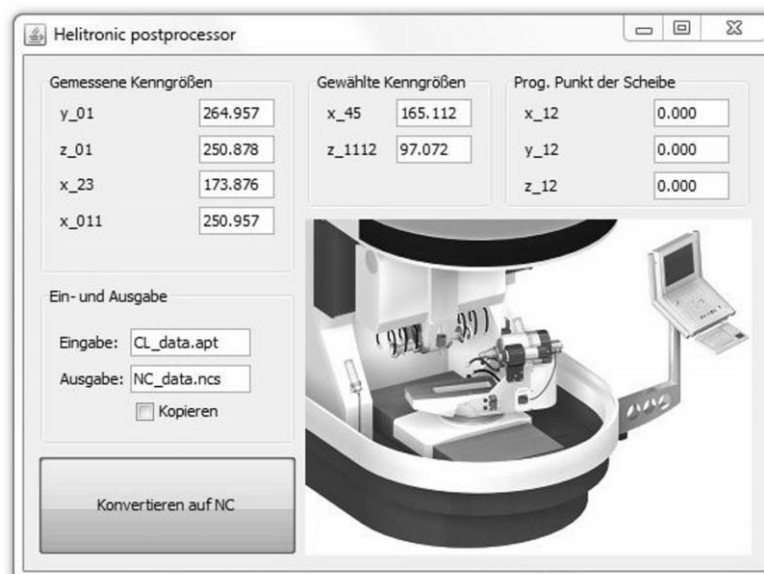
Helitronic postprocessor

Gemessene Kenngrößen

y_01 264.957

z_01 250.878

x_23 173.876

x_011 250.957

Gewählte Kenngrößen

x_45 165.112

z_1112 97.072

Prog. Punkt der Scheibe

x_12 0.000

y_12 0.000

z_12 0.000

Ein- und Ausgabe

Eingabe: CL_data.apt

Ausgabe: NC_data.ncs

Kopieren

Konvertieren auf NC